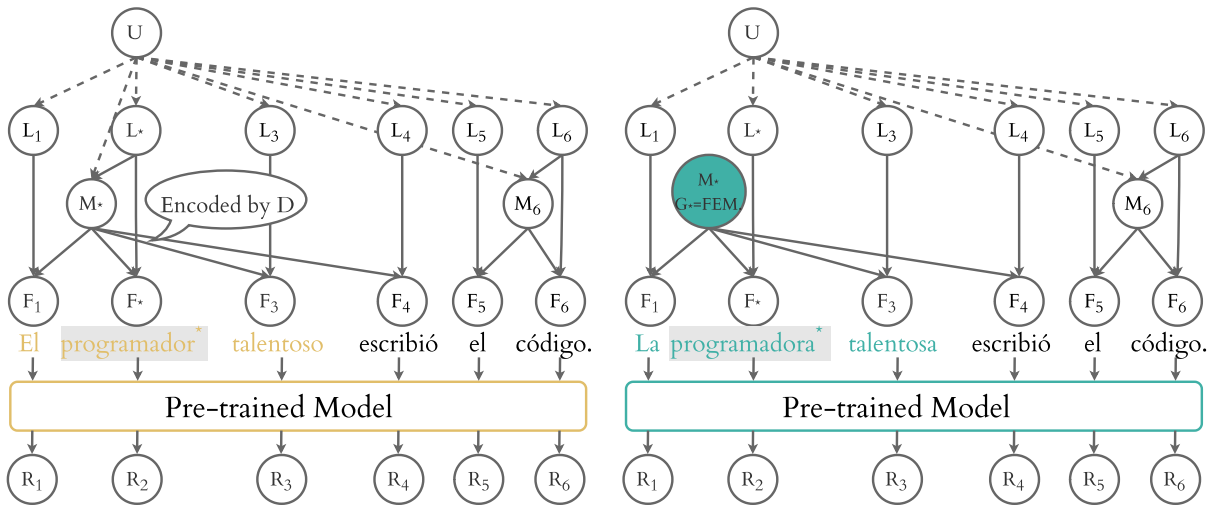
U

$L_1$ $L_\star$ $L_3$ $L_4$ $L_5$ $L_6$

$M_\star$ Encoded by D $M_6$

$F_1$ $F_\star$ $F_3$ $F_4$ $F_5$ $F_6$

El programador$^\star$ talentoso escribió el código.

Pre-trained Model

$R_1$ $R_2$ $R_3$ $R_4$ $R_5$ $R_6$

U

$L_1$ $L_\star$ $L_3$ $L_4$ $L_5$ $L_6$

$M_\star$ $G_\star$=FEM. $M_6$

$F_1$ $F_\star$ $F_3$ $F_4$ $F_5$ $F_6$

La programadora$^\star$ talentosa escribió el código.

Pre-trained Model

$R_1$ $R_2$ $R_3$ $R_4$ $R_5$ $R_6$